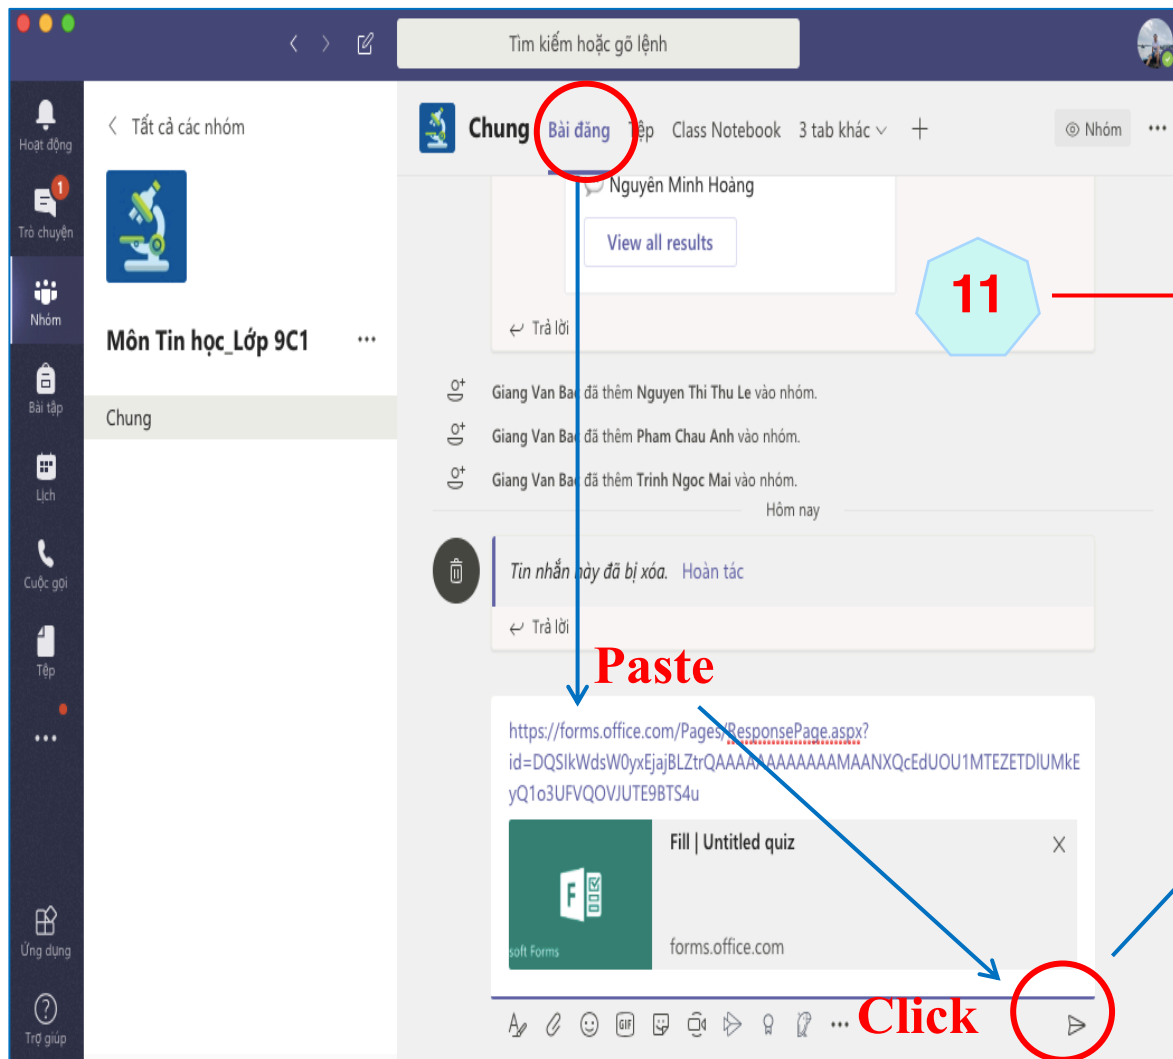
Tìm kiếm hoặc gõ lệnh

Hoạt động
1
Trò chuyện
Nhóm
Bài tập
Lịch
Cuộc gọi
Tệp
...
Ứng dụng
Trợ giúp

Tất cả các nhóm

Môn Tin học_Lớp 9C1 ...

Chung

Chung Bài đăng Tệp Class Notebook 3 tab khác + Nhóm ...

Nguyên Minh Hoàng

View all results

11

Trả lời

Giang Van Ba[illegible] đã thêm Nguyen Thi Thu Le vào nhóm.

Giang Van Ba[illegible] đã thêm Pham Chau Anh vào nhóm.

Giang Van Ba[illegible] đã thêm Trinh Ngoc Mai vào nhóm.

Hôm nay

Tin nhắn này đã bị xóa. Hoàn tác

Trả lời

Paste

https://forms.office.com/Pages/ResponsePage.aspx?id=DQSIkWdsW0yxEjajBLZtrQAAAAAAAAAAAAMAANXQcEdUOU1MTEZETDlUMkEyQ1o3UFVQOVJUTE9BTS4u

Fill | Untitled quiz

soft Forms

forms.office.com

Click